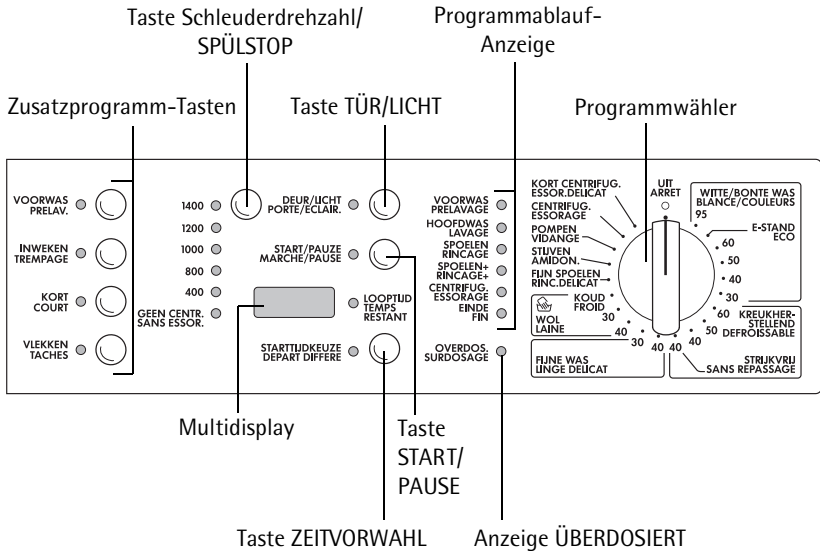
Taste Schleuderdrehzahl/ SPÜLSTOP

Programmablauf-Anzeige

Zusatzprogramm-Tasten

Taste TÜR/LICHT

Programmwähler

VOORWAS PRELAV.

INWEKEN TREMPAGE

KORT COURT

VLEKKEN TACHES

1400

1200

1000

800

400

GEEN CENTR. SANS ESSOR.

DEUR/LICHT PORTE/ECLAIR.

START/PAUZE MARCHE/PAUSE

LOOPTIJD TEMPS RESTANT

STARTTIJDKEUZE DEPART DIFFERE

VOORWAS PRELAVAGE

HOOFDWAS LAVAGE

SPOELEN RINCAGE

SPOELEN+ RINCAGE+

CENTRIFUG. ESSORAGE

EINDE FIN

OVERDOS. SURDOSAGE

KORT CENTRIFUG. ESSOR.DELICAT

CENTRIFUG. ESSORAGE

POMPEN VIDANGE

STIJVEN AMIDON.

FIJN SPOELEN RINC.DELICAT

UIT ARRET

WITTE/BONTE WAS BLANCE/COULEURS

95

E-STAND ECO

60

50

40

30

KOUD FROID

WOL LAINE

40

30

30

40

40

40

50

60

KREUKHER-STELLEND DEFROISSABLE

FIJNE WAS LINGE DELICAT

STRIJKVRIJ SANS REPASSAGE

Multidisplay

Taste START/ PAUSE

Taste ZEITVORWAHL

Anzeige ÜBERDOSIERT